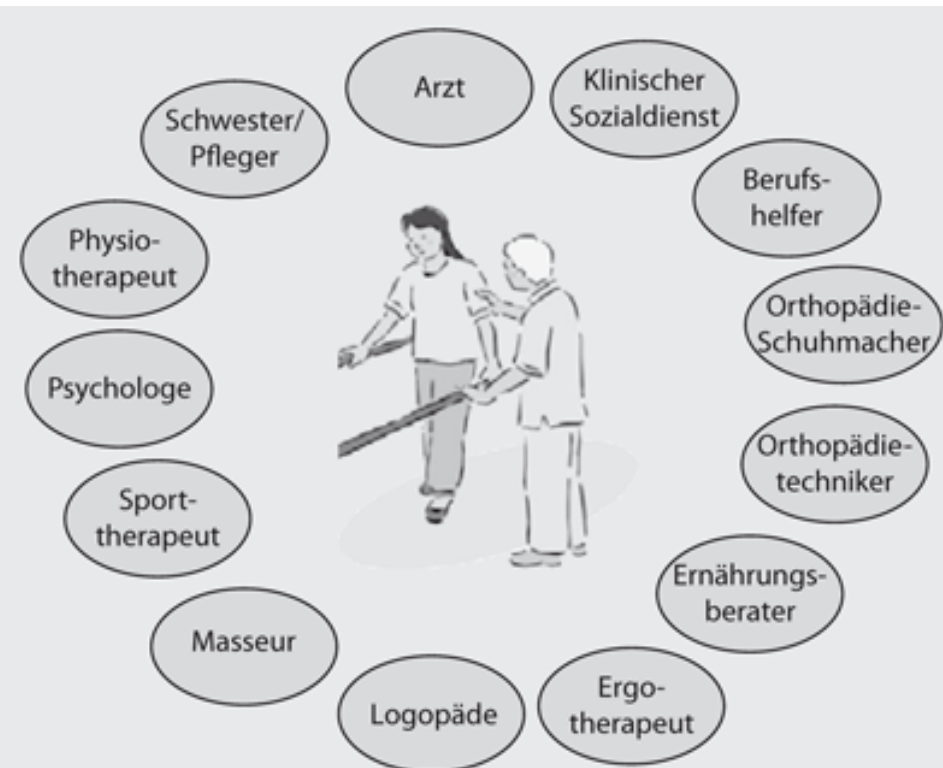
Arzt

Klinischer Sozialdienst

Berufshelfer

Orthopädie-Schuhmacher

Orthopädietechniker

Ernährungsberater

Ergotherapeut

Logopäde

Masseur

Sporttherapeut

Psychologe

Physiotherapeut

Schwester/ Pfleger